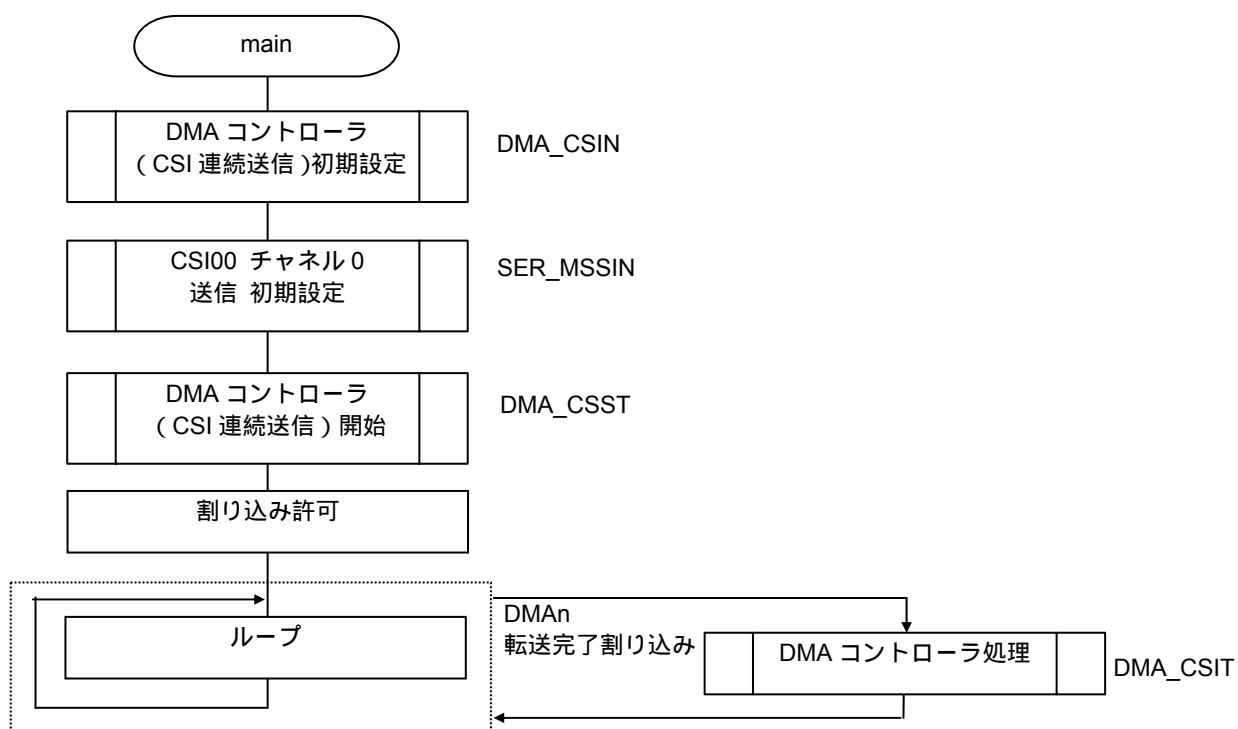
main

DMA コントローラ
( CSI 連続送信 )初期設定

DMA_CSIN

CSI00 チャネル 0
送信 初期設定

SER_MSSIN

DMA コントローラ
( CSI 連続送信 ) 開始

DMA_CSST

割り込み許可

ループ

DMAn
転送完了割り込み

DMA コントローラ処理

DMA_CSIT